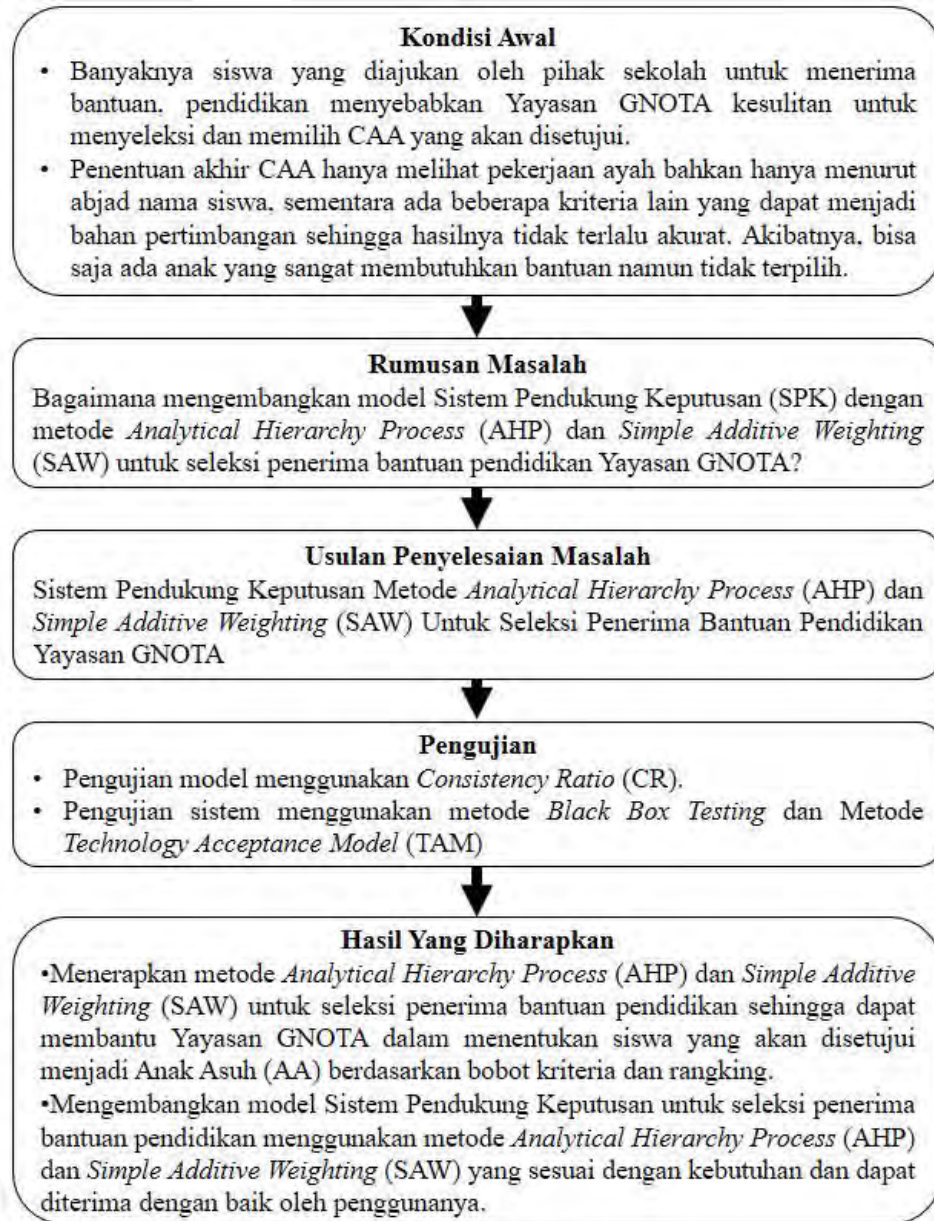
**Kondisi Awal**

• Banyaknya siswa yang diajukan oleh pihak sekolah untuk menerima bantuan. pendidikan menyebabkan Yayasan GNOTA kesulitan untuk menyeleksi dan memilih CAA yang akan disetujui.

• Penentuan akhir CAA hanya melihat pekerjaan ayah bahkan hanya menurut abjad nama siswa, sementara ada beberapa kriteria lain yang dapat menjadi bahan pertimbangan sehingga hasilnya tidak terlalu akurat. Akibatnya, bisa saja ada anak yang sangat membutuhkan bantuan namun tidak terpilih.

**Rumusan Masalah**

Bagaimana mengembangkan model Sistem Pendukung Keputusan (SPK) dengan metode *Analytical Hierarchy Process* (AHP) dan *Simple Additive Weighting* (SAW) untuk seleksi penerima bantuan pendidikan Yayasan GNOTA?

**Usulan Penyelesaian Masalah**

Sistem Pendukung Keputusan Metode *Analytical Hierarchy Process* (AHP) dan *Simple Additive Weighting* (SAW) Untuk Seleksi Penerima Bantuan Pendidikan Yayasan GNOTA

**Pengujian**

• Pengujian model menggunakan *Consistency Ratio* (CR).

• Pengujian sistem menggunakan metode *Black Box Testing* dan Metode *Technology Acceptance Model* (TAM)

**Hasil Yang Diharapkan**

•Menerapkan metode *Analytical Hierarchy Process* (AHP) dan *Simple Additive Weighting* (SAW) untuk seleksi penerima bantuan pendidikan sehingga dapat membantu Yayasan GNOTA dalam menentukan siswa yang akan disetujui menjadi Anak Asuh (AA) berdasarkan bobot kriteria dan rangking.

•Mengembangkan model Sistem Pendukung Keputusan untuk seleksi penerima bantuan pendidikan menggunakan metode *Analytical Hierarchy Process* (AHP) dan *Simple Additive Weighting* (SAW) yang sesuai dengan kebutuhan dan dapat diterima dengan baik oleh penggunanya.